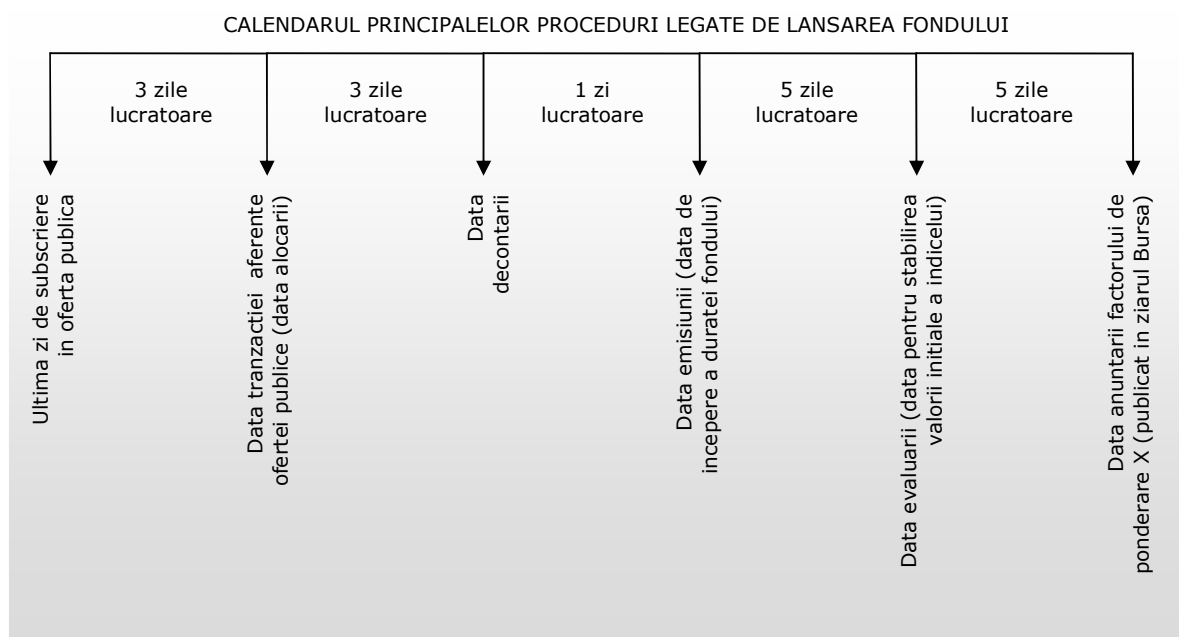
CALENDARUL PRINCIPALELOR PROCEDURI LEGATE DE LANSAREA FONDULUI

3 zile lucratoare

3 zile lucratoare

1 zi lucratoare

5 zile lucratoare

5 zile lucratoare

Ultima zi de subscriere in oferta publica

Data tranzactiei aferente ofertei publice (data alocarii)

Data decontarii

Data emisiunii (data de incepere a duratei fondului)

Data evaluarii (data pentru stabilirea valorii initiale a indicelui)

Data anuntarii factorului de ponderare X (publicat in ziarul Bursa)